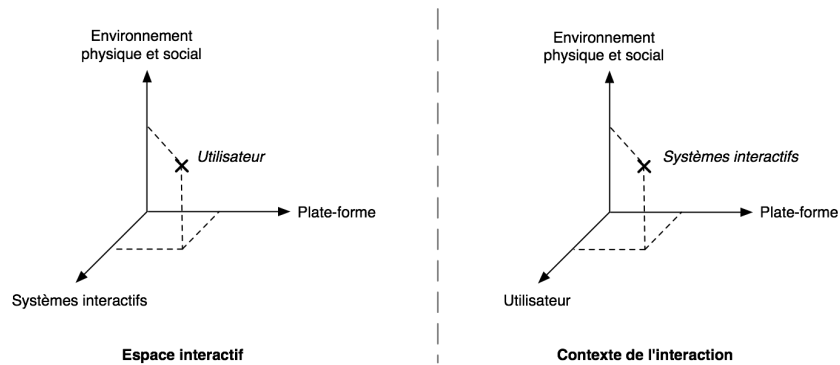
Environnement physique et social

Utilisateur

Plate-forme

Systèmes interactifs

Espace interactif

Environnement physique et social

Systèmes interactifs

Plate-forme

Utilisateur

Contexte de l'interaction